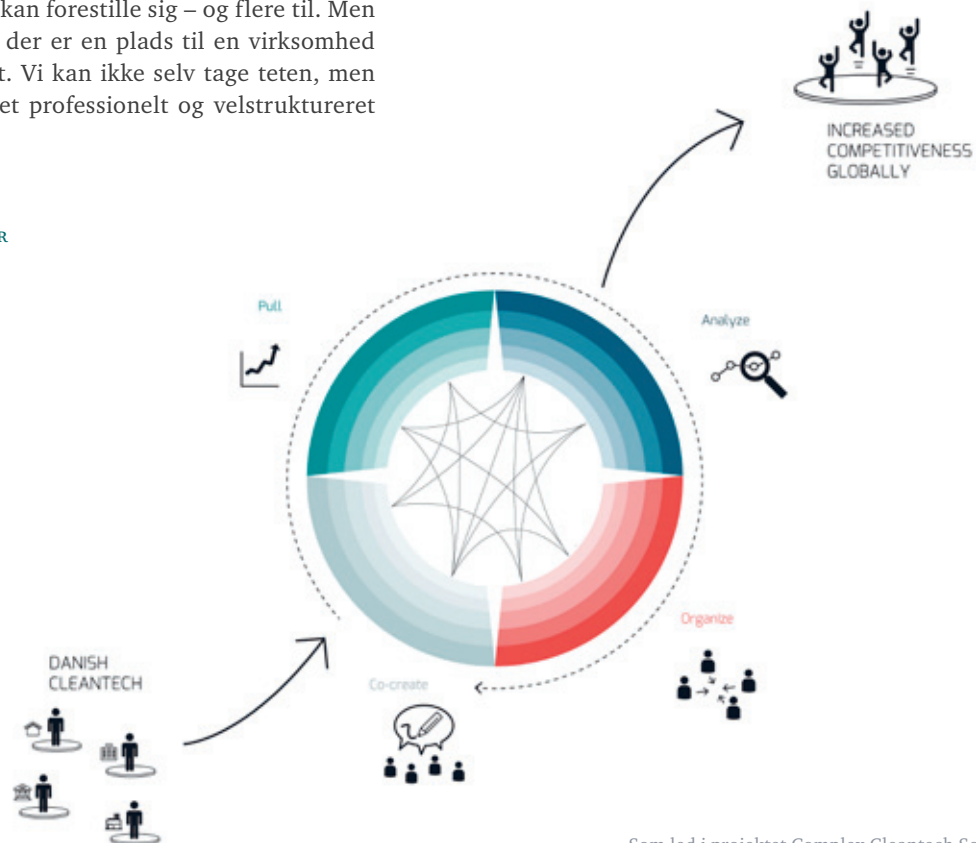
kan forestille sig – og flere til. Men der er en plads til en virksomhed t. Vi kan ikke selv tage teten, men et professionelt og velstruktureret

R

INCREASED COMPETITIVENESS GLOBALLY

Pull

Analyze

Organize

Co-create

DANISH CLEANTECH

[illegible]